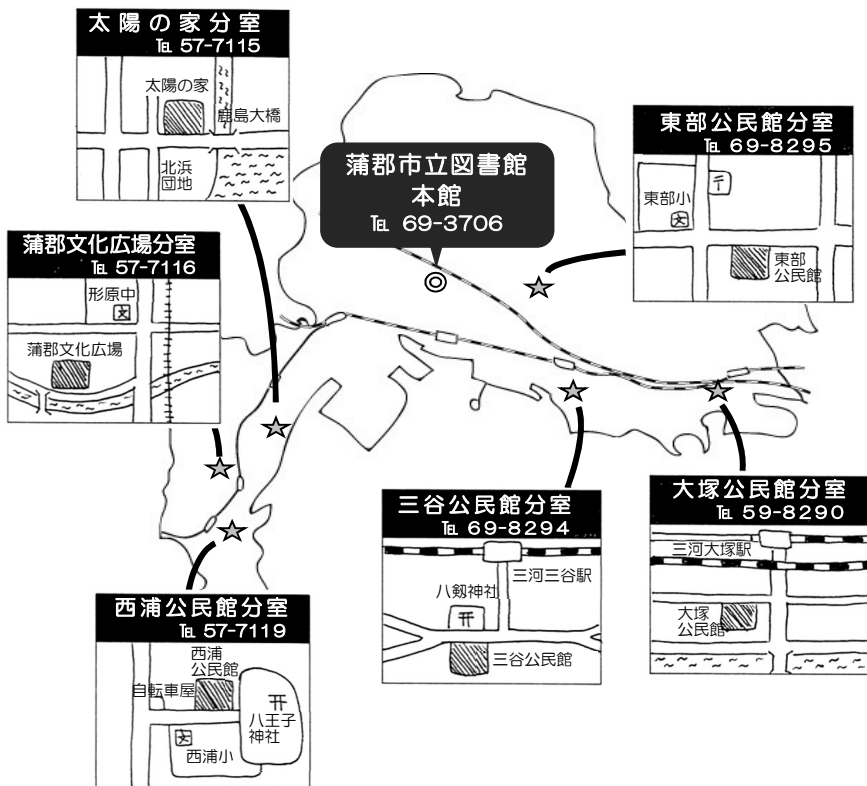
太陽の家分室
TEL 57-7115
太陽の家
鹿島大橋
北浜団地

蒲郡市立図書館
本館
TEL 69-3706

東部公民館分室
TEL 69-8295
東部小
東部公民館

蒲郡文化広場分室
TEL 57-7116
形原中
蒲郡文化広場

三谷公民館分室
TEL 69-8294
三河三谷駅
八剱神社
三谷公民館

大塚公民館分室
TEL 59-8290
三河大塚駅
大塚公民館

西浦公民館分室
TEL 57-7119
西浦公民館
自転車屋
八王子神社
西浦小